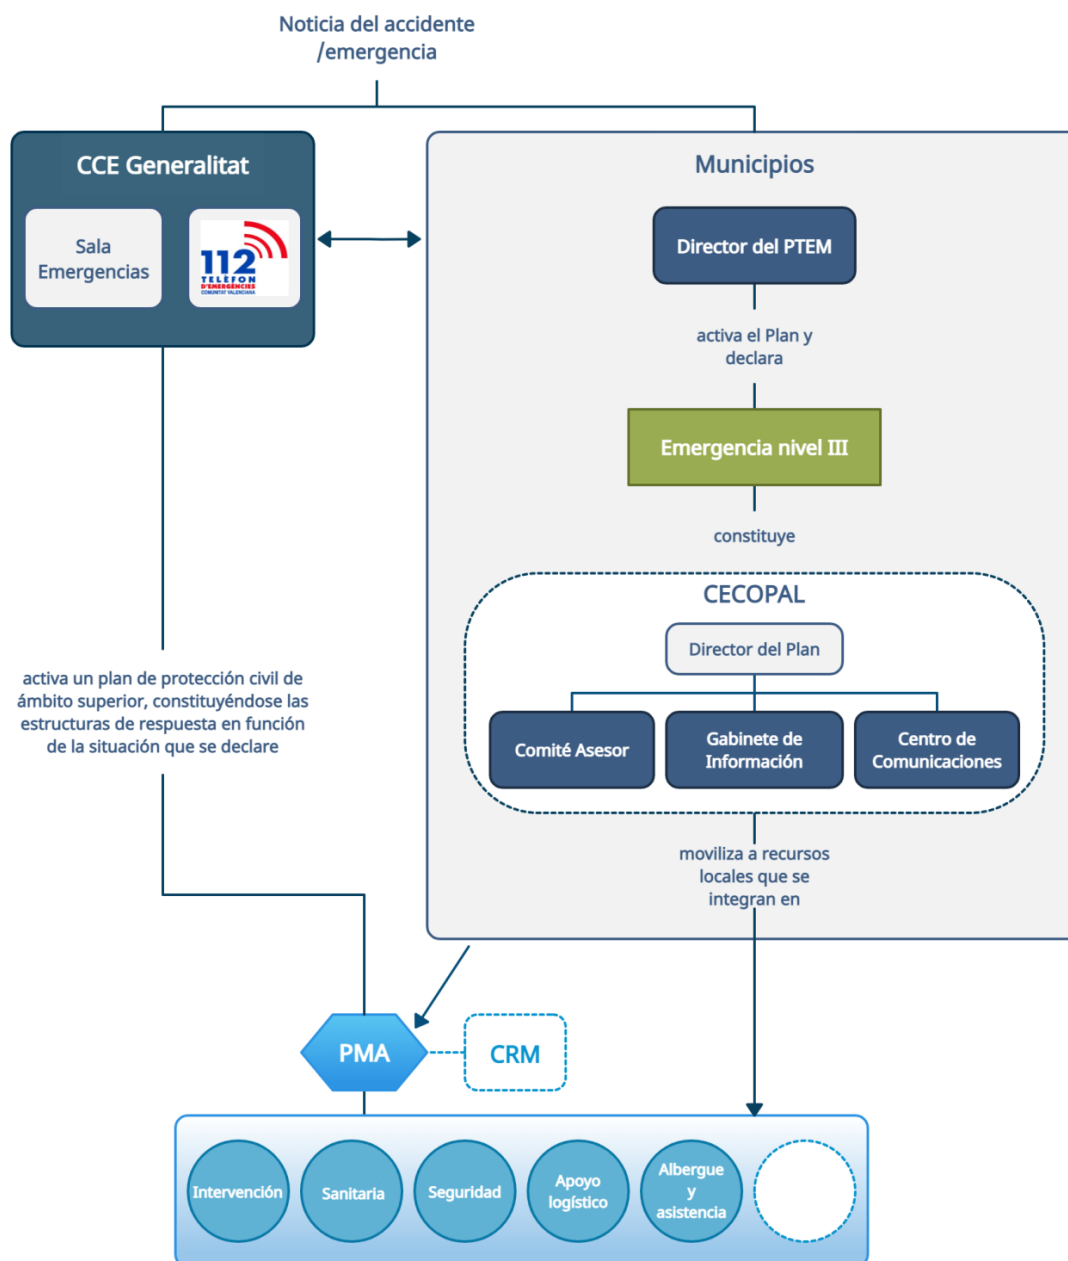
Noticia del accidente /emergencia

CCE Generalitat

Sala Emergencias

112 TELÈFON D'EMERGÈNCIES COMUNITAT VALENCIANA

Municipios

Director del PTEM

activa el Plan y declara

Emergencia nivel III

constituye

CECOPAL

Director del Plan

Comité Asesor

Gabinete de Información

Centro de Comunicaciones

moviliza a recursos locales que se integran en

activa un plan de protección civil de ámbito superior, constituyéndose las estructuras de respuesta en función de la situación que se declare

PMA

CRM

Intervención

Sanitaria

Seguridad

Apoyo logístico

Albergue y asistencia